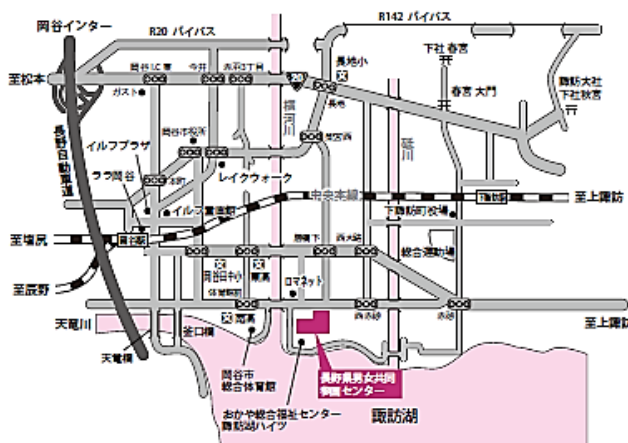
岡谷インター
R20 バイパス
R142 バイパス
至松本
岡谷IC東
今井
赤羽1丁目
20
長地小
長地
下社 春宮
春宮 大門
諏訪大社 下社秋宮
ガスト
岡谷市役所
横河川
塚間町
長野自動車道
イルフプラザ
岡谷
本町
レイクウォーク
砥川
ララ岡谷
中央本線
下諏訪
至上諏訪
イルフ童画館
下諏訪町役場
至塩尻
岡谷駅
勝弦下
西大路
総合運動場
岡谷田中小
東高
至辰野
ロマネット
体育館前
湖畔
西赤砂
赤砂
至甲府
天竜川
釜口橋
天竜橋
岡谷市総合体育館
長野県男女共同参画センター
おかや総合福祉センター 諏訪湖ハイツ
諏訪湖